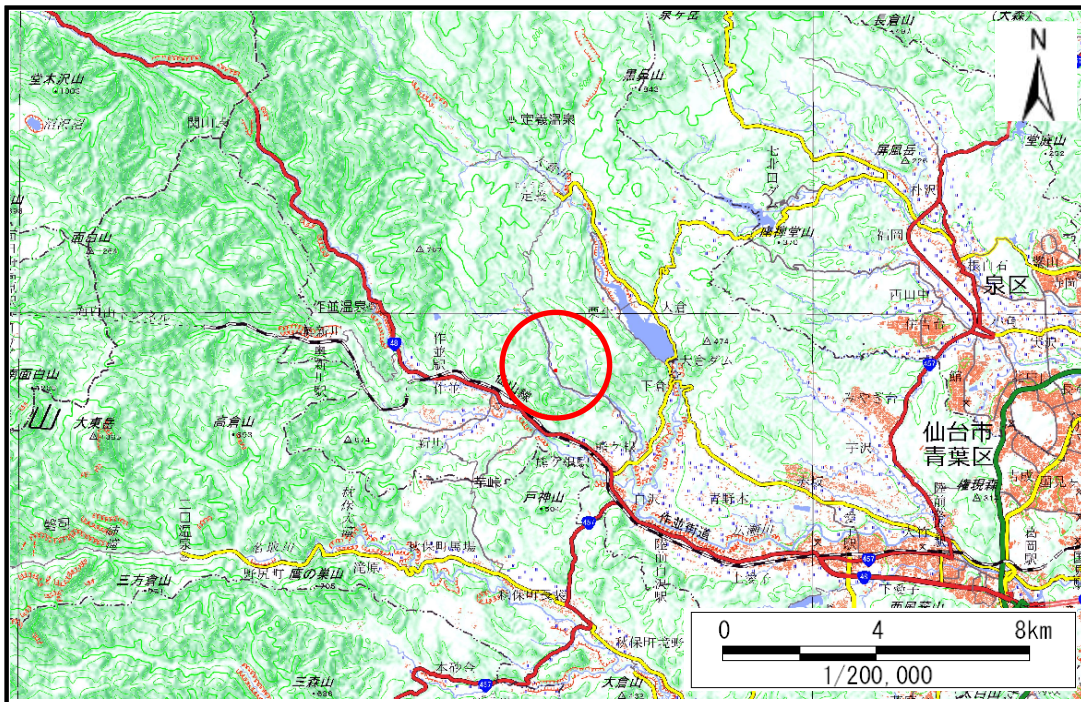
N

泉ケ岳
長倉山
(大森)
室木沢山
1306
黒鼻山
943
定義温泉
関山
七北田ダム
屏風岳
宝底山
定義
権現堂山
面白山
767
泉区
作並温泉
大倉
西山
48
作並駅
474
大倉ダム
奥新川駅
仙山線
下倉
457
面白山
大東岳
高倉山
仙台市
青葉区
熊ケ根
戸神山
457
作並街道
二口温泉
秋保大滝
秋保町馬場
三方倉山
野尻町
鷹の巣山
48
秋保町長袋
秋保町境野
三森山
大倉山
457
0
4
8km
1/200,000